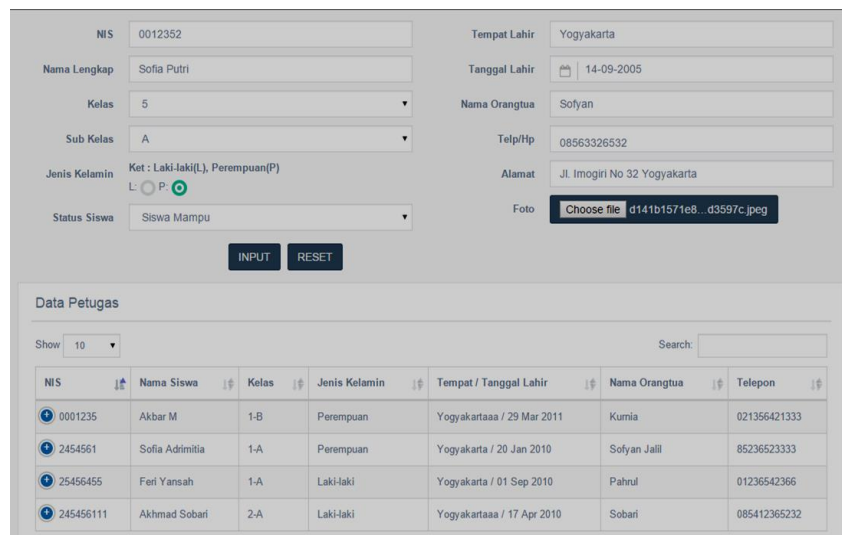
NIS 0012352

Nama Lengkap Sofia Putri

Kelas 5

Sub Kelas A

Jenis Kelamin Ket : Laki-laki(L), Perempuan(P)
L: P:

Status Siswa Siswa Mampu

Tempat Lahir Yogyakarta

Tanggal Lahir 14-09-2005

Nama Orangtua Sofyan

Telp/Hp 08563326532

Alamat Jl. Imogiri No 32 Yogyakarta

Foto Choose file d141b1571e8...d3597c.jpeg

INPUT RESET

Data Petugas

Show 10

Search:

| NIS | Nama Siswa | Kelas | Jenis Kelamin | Tempat / Tanggal Lahir | Nama Orangtua | Telepon |
|---|---|---|---|---|---|---|
| 0001235 | Akbar M | 1-B | Perempuan | Yogyakartaaa / 29 Mar 2011 | Kurnia | 021356421333 |
| 2454561 | Sofia Adrimitia | 1-A | Perempuan | Yogyakarta / 20 Jan 2010 | Sofyan Jalil | 85236523333 |
| 25456455 | Feri Yansah | 1-A | Laki-laki | Yogyakarta / 01 Sep 2010 | Pahrul | 01236542366 |
| 245456111 | Akhmad Sobari | 2-A | Laki-laki | Yogyakartaaa / 17 Apr 2010 | Sobari | 085412365232 |